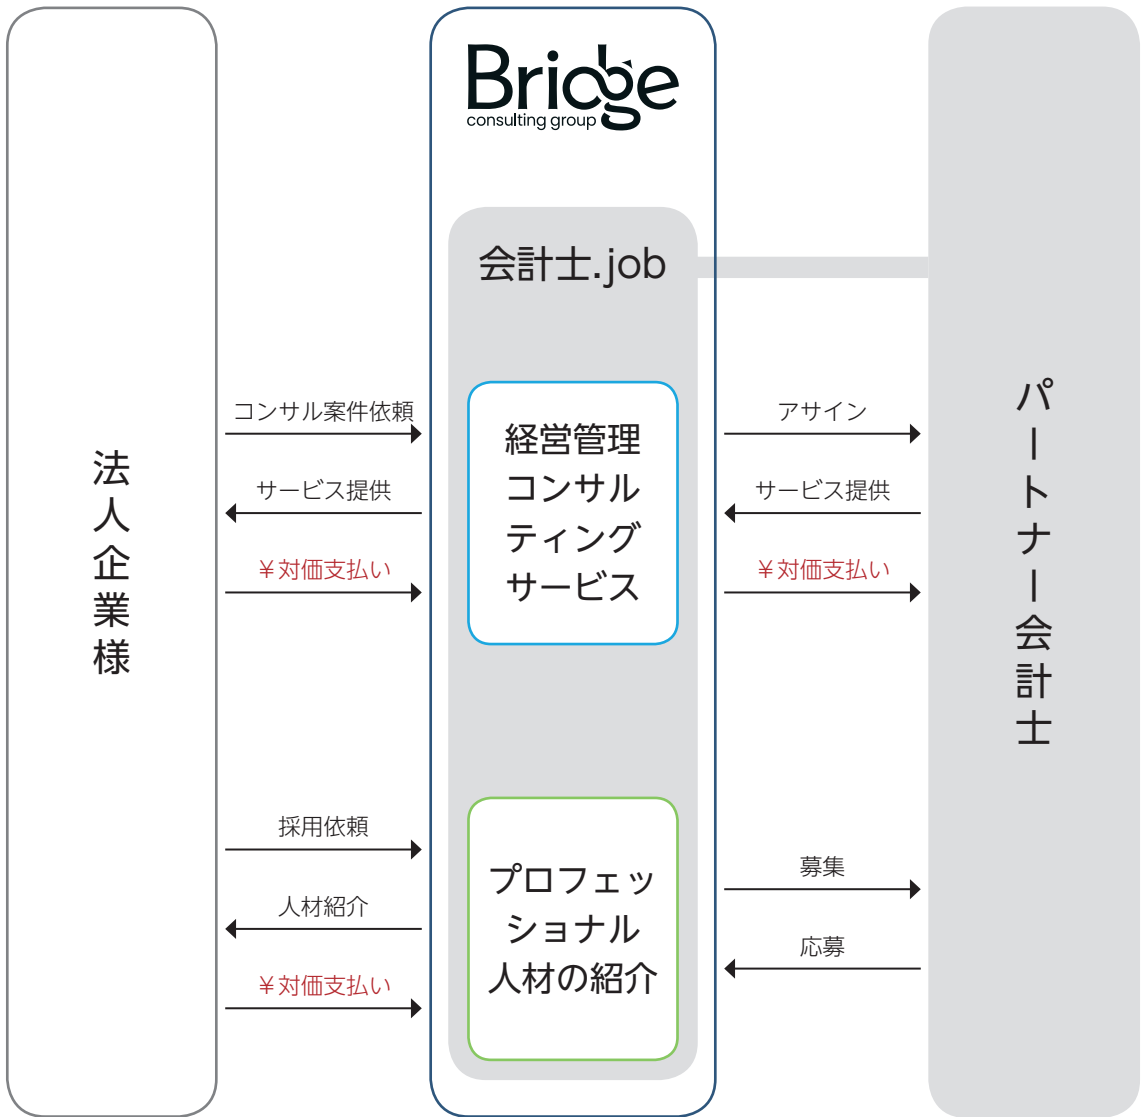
法人企業様

Bridge
consulting group

会計士.job

コンサル案件依頼

サービス提供

￥対価支払い

経営管理コンサルティングサービス

アサイン

サービス提供

￥対価支払い

パートナー会計士

採用依頼

人材紹介

￥対価支払い

プロフェッショナル人材の紹介

募集

応募